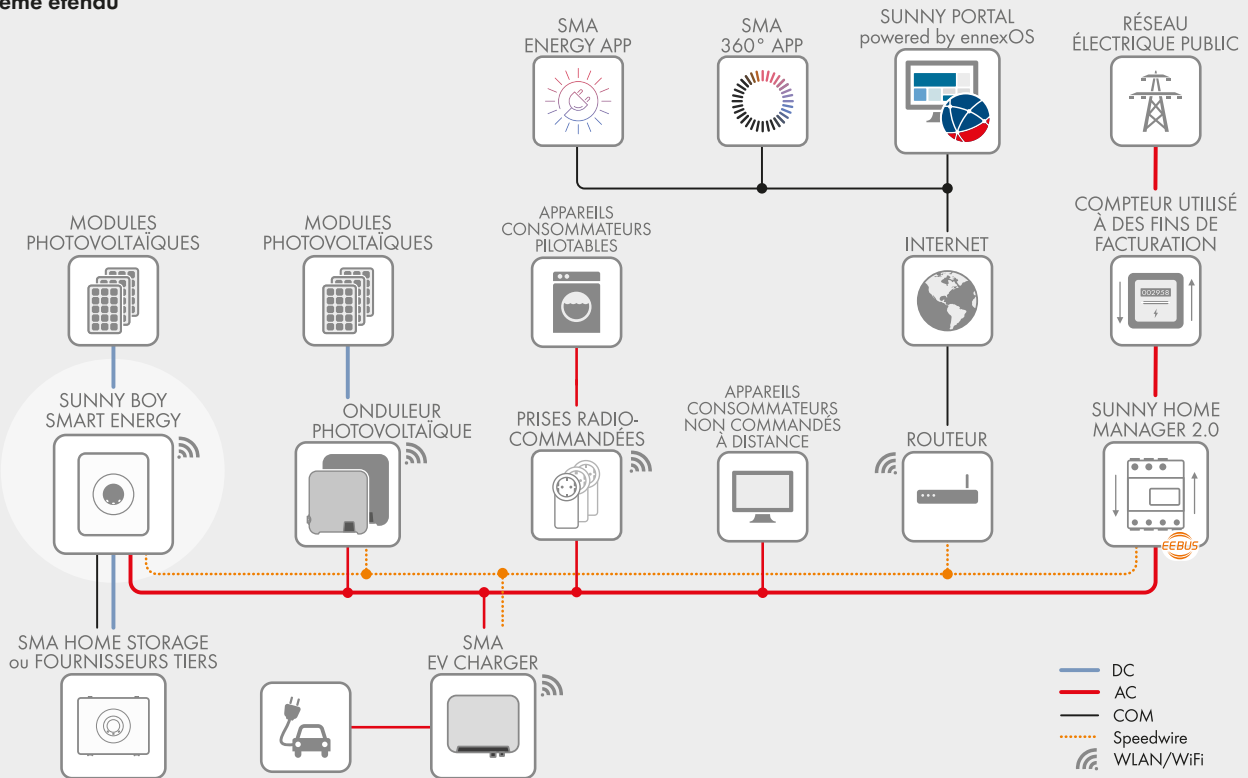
ème étendu

SMA ENERGY APP

SMA 360° APP

SUNNY PORTAL powered by ennexOS

RÉSEAU ÉLECTRIQUE PUBLIC

MODULES PHOTOVOLTAÏQUES

MODULES PHOTOVOLTAÏQUES

APPAREILS CONSOMMATEURS PILOTABLES

INTERNET

COMPTEUR UTILISÉ À DES FINS DE FACTURATION

002958

SUNNY BOY SMART ENERGY

ONDULEUR PHOTOVOLTAÏQUE

PRISES RADIO-COMMANDÉES

APPAREILS CONSOMMATEURS NON COMMANDÉS À DISTANCE

ROUTEUR

SUNNY HOME MANAGER 2.0

EEBUS

SMA HOME STORAGE ou FOURNISSEURS TIERS

SMA EV CHARGER

DC
AC
COM
Speedwire
WLAN/WiFi